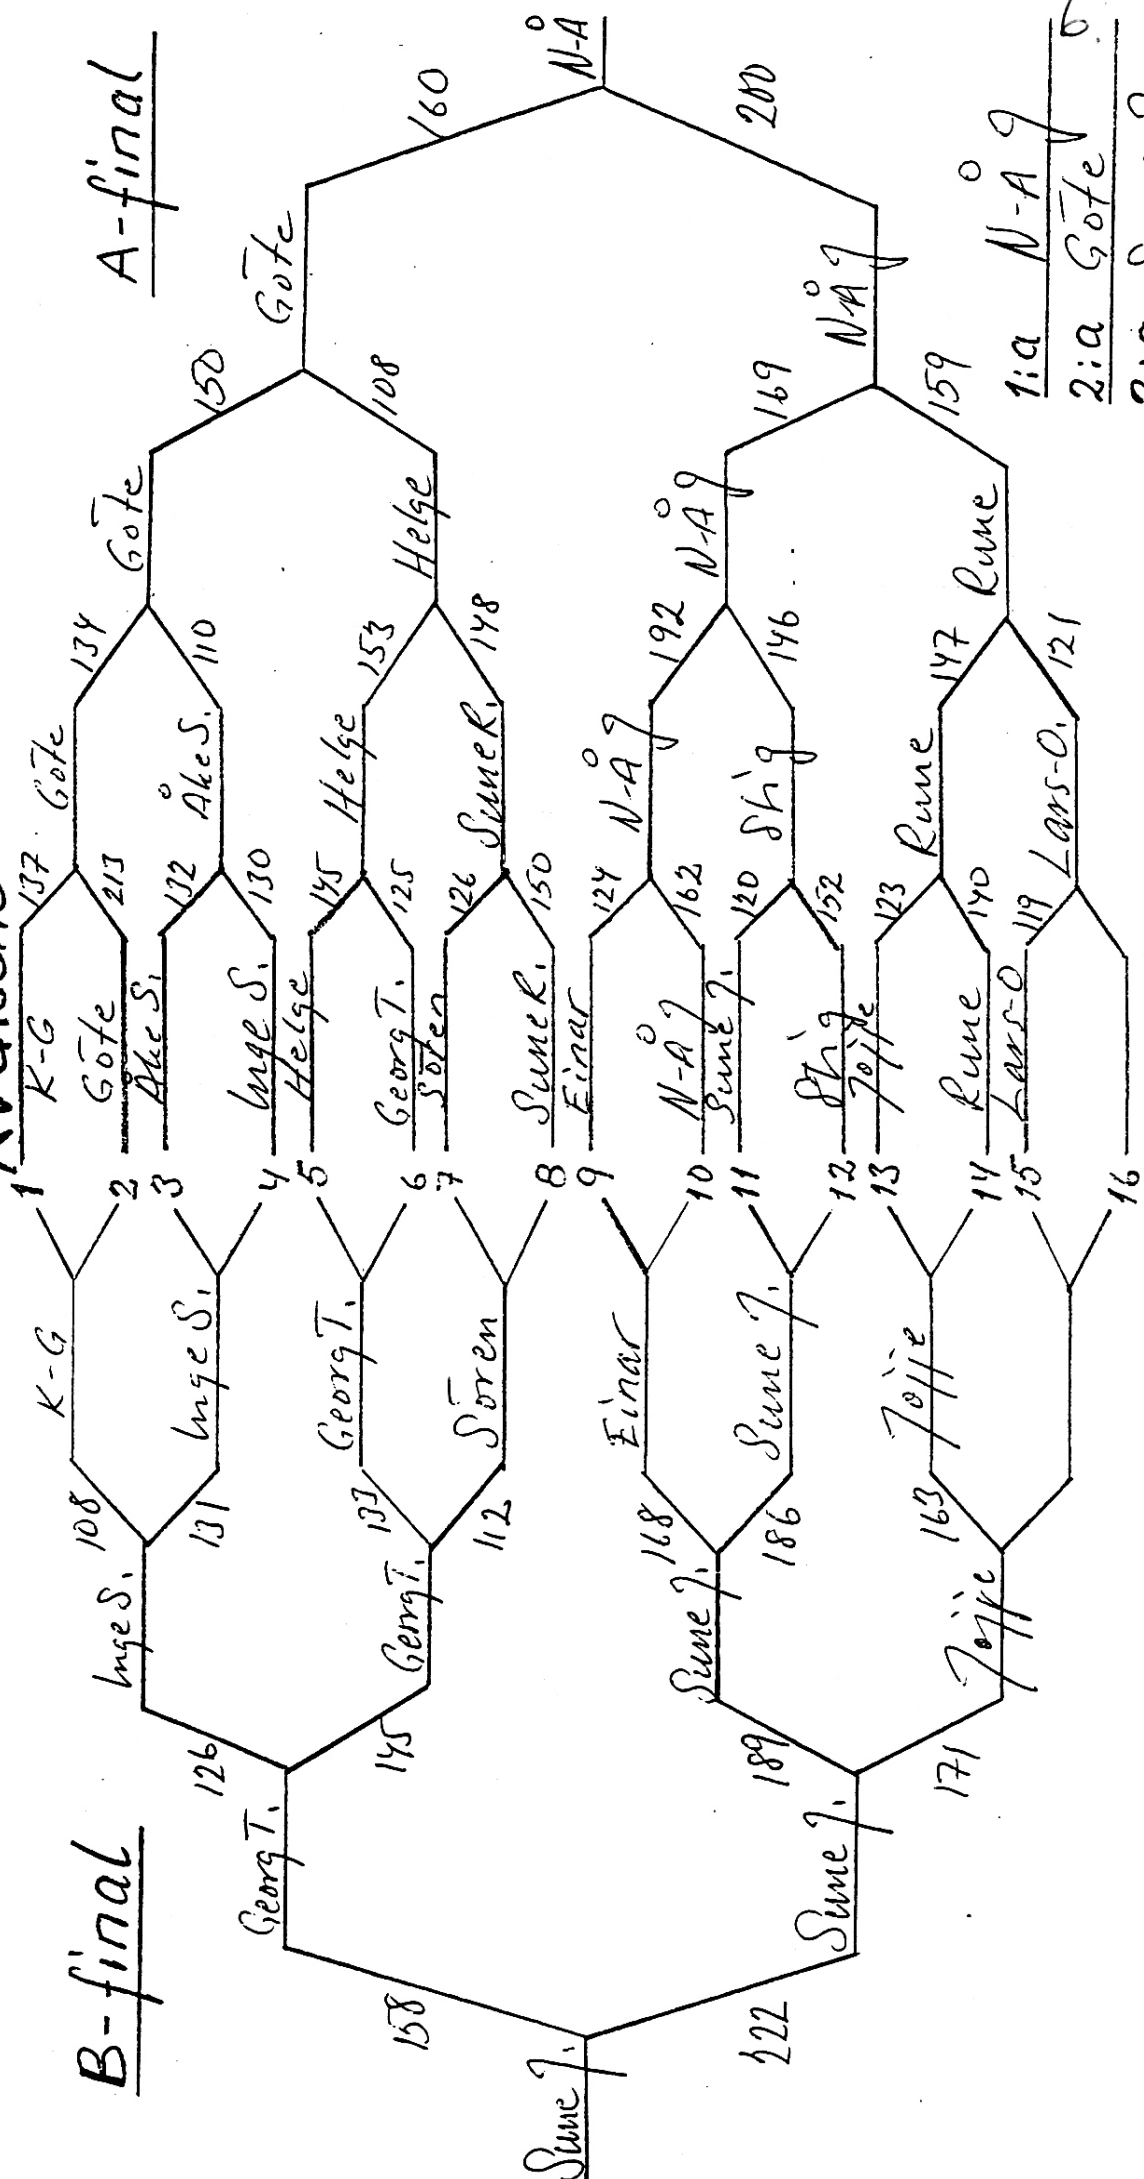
A-final

B-final

1 K-G
2 Göte
3 Åke S.
4 Inge S.
5 Helge
6 Georg T.
7 Sören
8 Sune R.
9 Einar
10 N-Å J
11 Sune J.
12 Stig
13 Jojje
14 Rune
15 Lars-O
16

137 Göte 213
132 Åke S. 130
145 Helge 125
126 Sune R. 150
124 N-Å J 162
120 Stig 152
123 Rune 140
119 Lars-O.

134 Göte 110
153 Helge 148
192 N-Å J 146
147 Rune 121

150 Göte 108 Helge
169 N-Å J 159 Rune

160 Göte 200 N-Å J

N-Å

K-G 108
Inge S. 131
Georg T. 133
Sören 112
Einar 168
Sune J. 186
Jojje 163

Inge S. 126
Georg T. 145
Sune J. 189
Jojje 171

Georg T. 158
Sune J. 222

Sune J.

1:a N-Å J
2:a Göte
3:a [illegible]